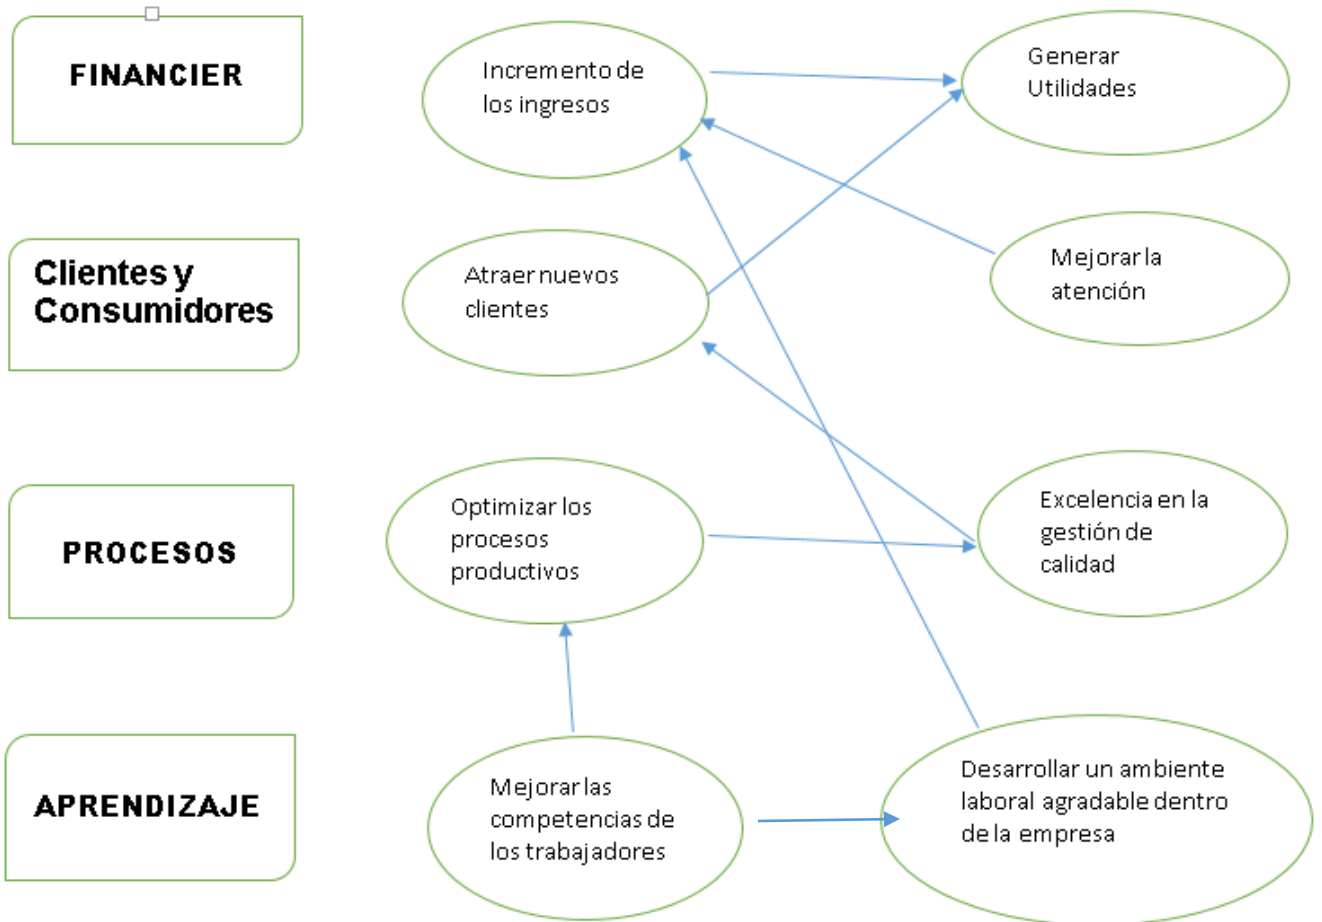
FINANCIER

Incremento de los ingresos

Generar Utilidades

Clientes y Consumidores

Atraer nuevos clientes

Mejorar la atención

PROCESOS

Optimizar los procesos productivos

Excelencia en la gestión de calidad

APRENDIZAJE

Mejorar las competencias de los trabajadores

Desarrollar un ambiente laboral agradable dentro de la empresa